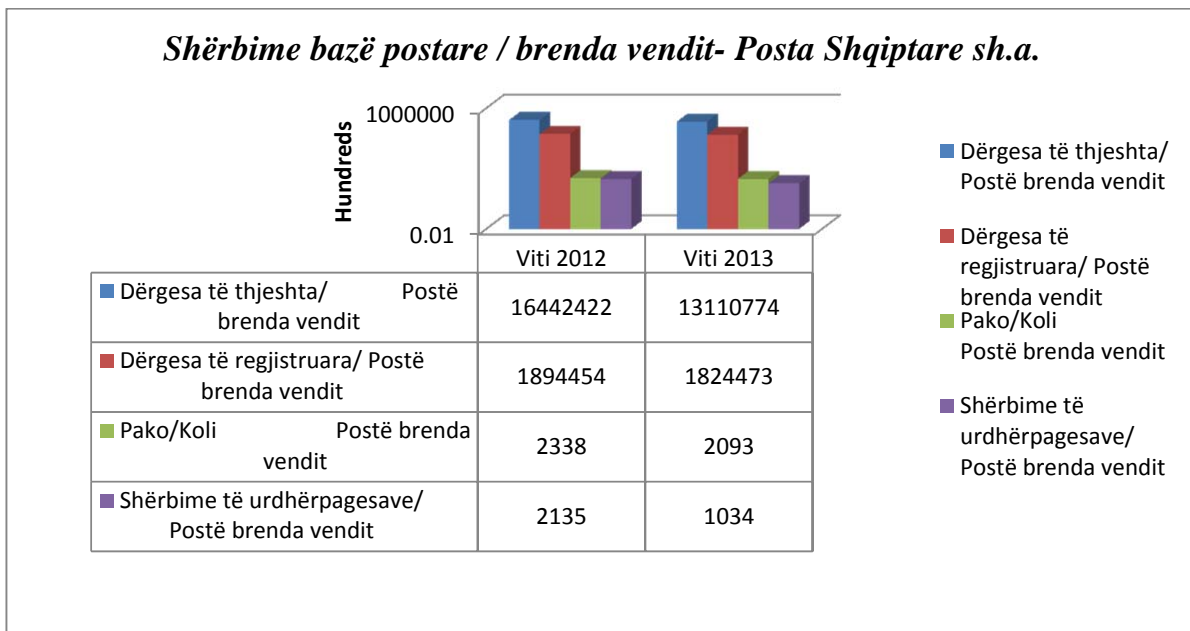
Shërbime bazë postare / brenda vendit- Posta Shqiptare sh.a.

Hundreds

1000000

0.01

| | Viti 2012 | Viti 2013 |
|---|---|---|
| Dërgesa të thjeshta/ Postë brenda vendit | 16442422 | 13110774 |
| Dërgesa të regjistruara/ Postë brenda vendit | 1894454 | 1824473 |
| Pako/Koli Postë brenda vendit | 2338 | 2093 |
| Shërbime të urdhërpagesave/ Postë brenda vendit | 2135 | 1034 |

Dërgesa të thjeshta/ Postë brenda vendit

Dërgesa të regjistruara/ Postë brenda vendit

Pako/Koli Postë brenda vendit

Shërbime të urdhërpagesave/ Postë brenda vendit